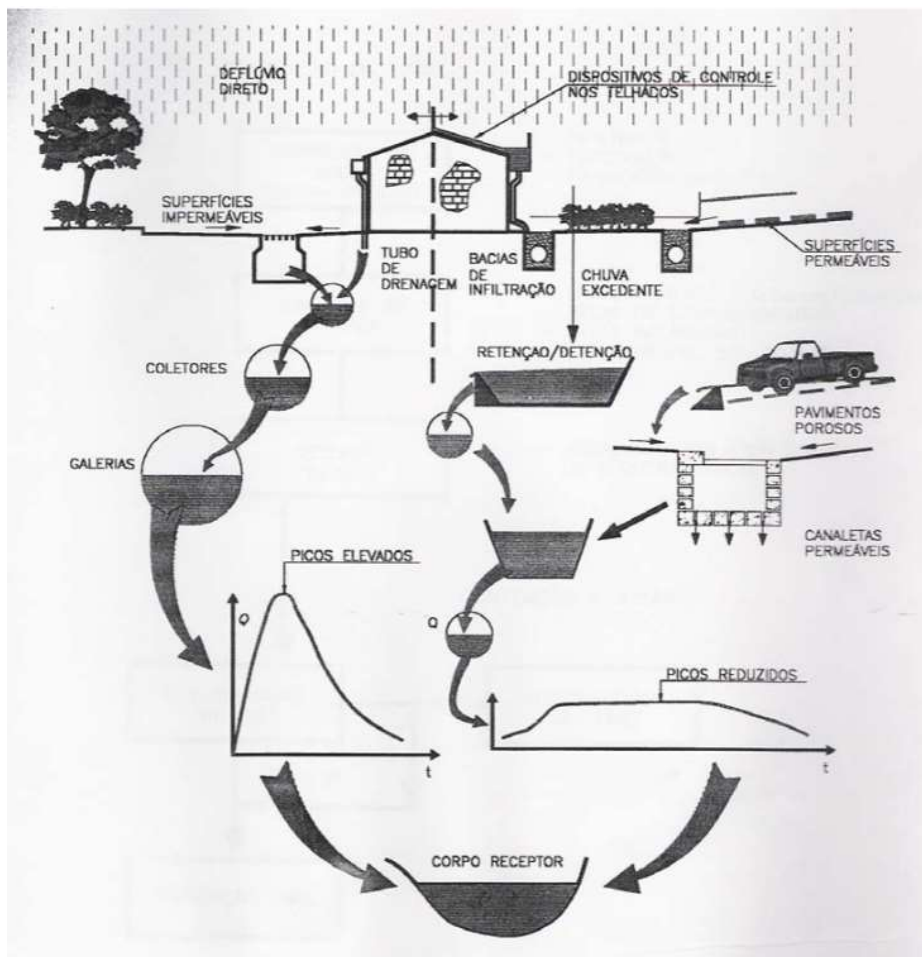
DEFLÚVIO DIRETO

DISPOSITIVOS DE CONTROLE NOS TELHADOS

SUPERFÍCIES IMPERMEÁVEIS

TUBO DE DRENAGEM

BACIAS DE INFILTRAÇÃO

CHUVA EXCEDENTE

SUPERFÍCIES PERMEÁVEIS

COLETORES

RETENÇAO/DETENÇÃO

PAVIMENTOS POROSOS

GALERIAS

CANALETAS PERMEÁVEIS

PICOS ELEVADOS

Q

t

Q

PICOS REDUZIDOS

t

CORPO RECEPTOR